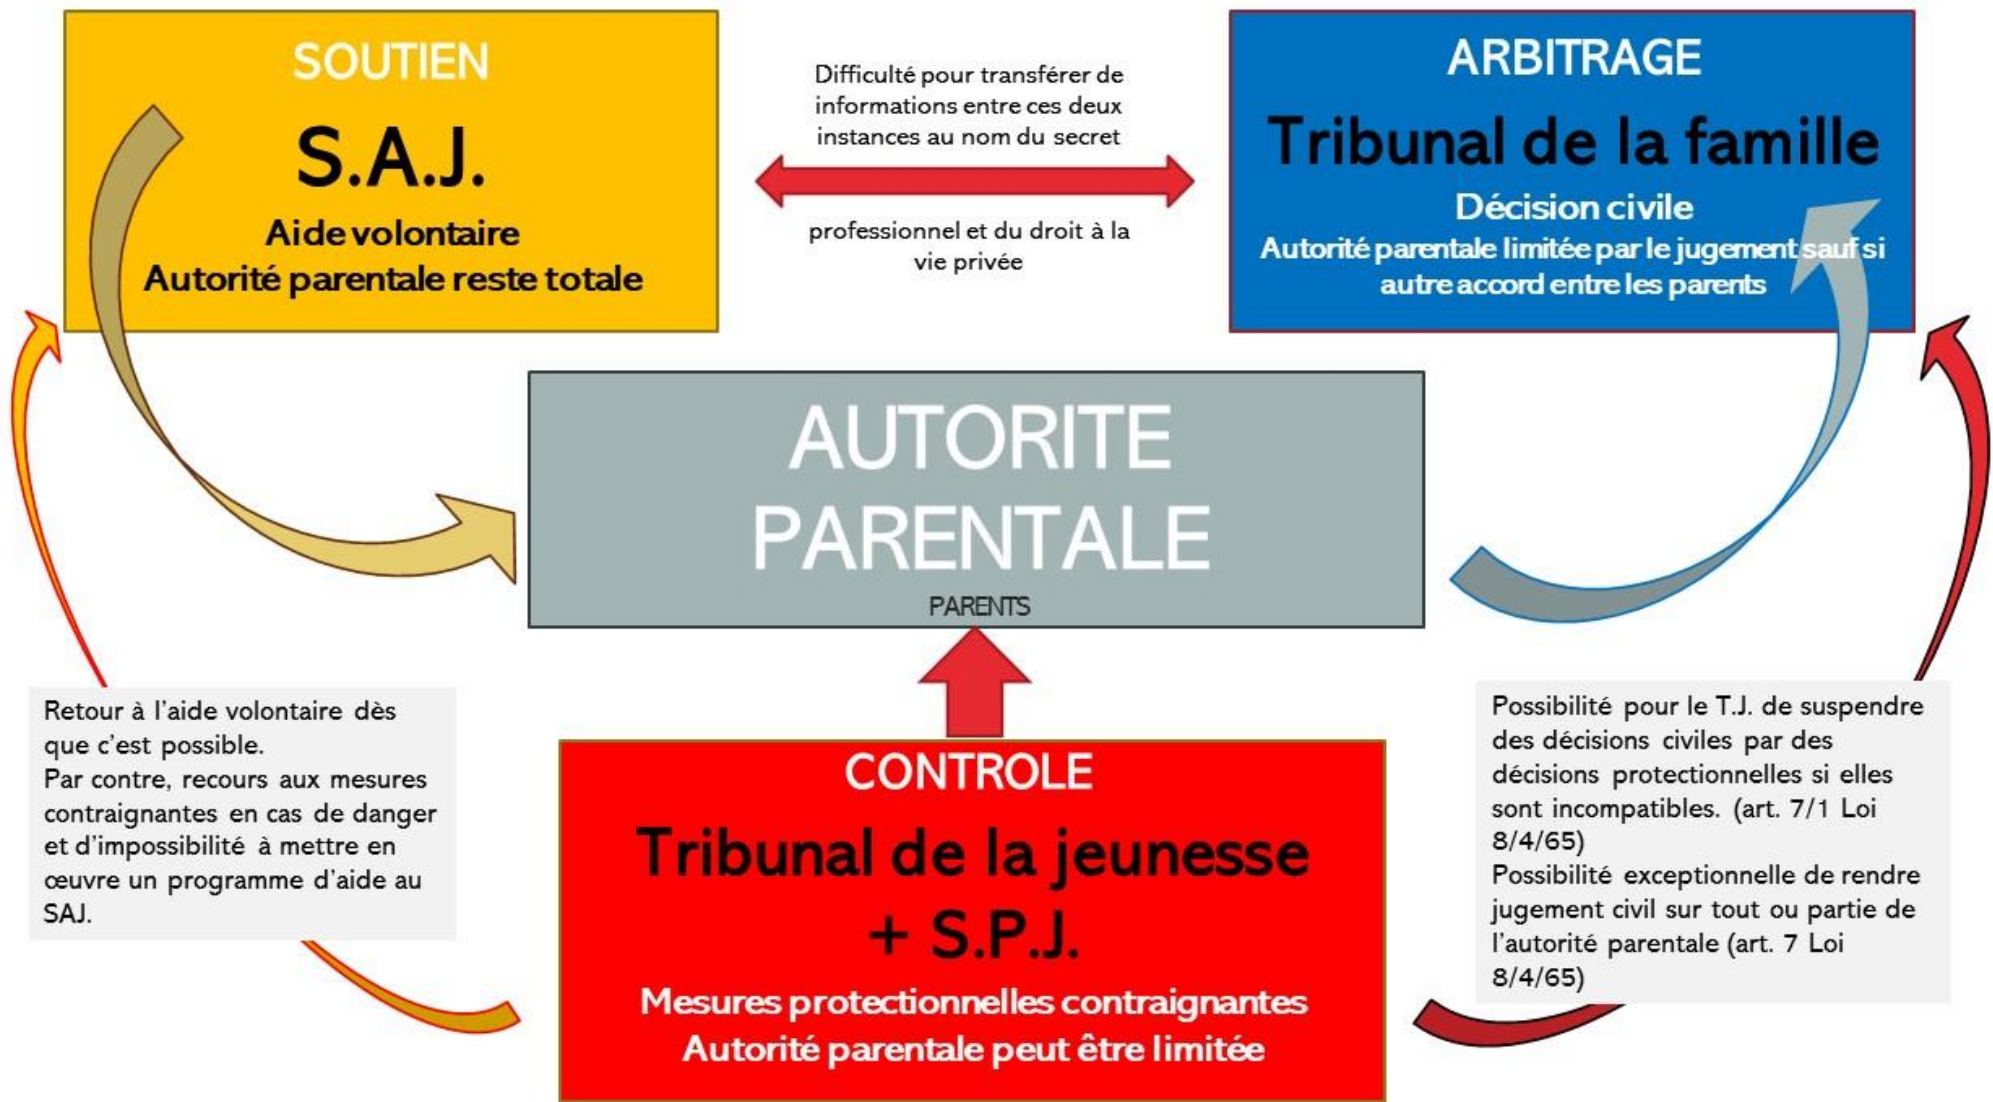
SOUTIEN

S.A.J.

Aide volontaire
Autorité parentale reste totale

Difficulté pour transférer de informations entre ces deux instances au nom du secret

professionnel et du droit à la vie privée

ARBITRAGE

Tribunal de la famille

Décision civile
Autorité parentale limitée par le jugement sauf si autre accord entre les parents

AUTORITE PARENTALE

PARENTS

Retour à l'aide volontaire dès que c'est possible.
Par contre, recours aux mesures contraignantes en cas de danger et d'impossibilité à mettre en œuvre un programme d'aide au SAJ.

CONTROLE

Tribunal de la jeunesse + S.P.J.

Mesures protectionnelles contraignantes
Autorité parentale peut être limitée

Possibilité pour le T.J. de suspendre des décisions civiles par des décisions protectionnelles si elles sont incompatibles. (art. 7/1 Loi 8/4/65)
Possibilité exceptionnelle de rendre jugement civil sur tout ou partie de l'autorité parentale (art. 7 Loi 8/4/65)